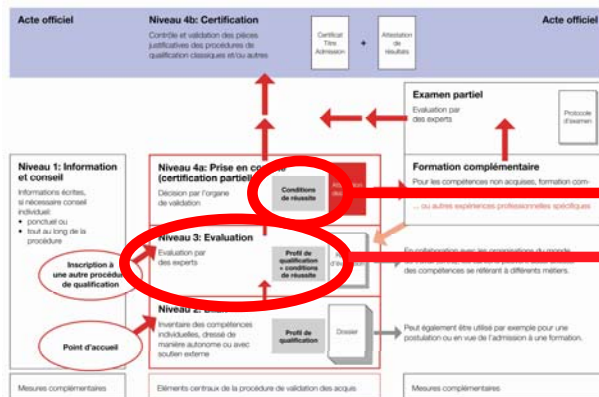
Acte officiel

Niveau 4b: Certification

Contrôle et validation des pièces justificatives des procédures de qualification classiques et/ou autres

Certificat Titre Admission

+

Attestation de résultats

Acte officiel

Examen partiel

Evaluation par des experts

Protocole d'examen

Niveau 1: Information et conseil

Informations écrites, si nécessaire conseil individuel:

- ponctuel ou
- tout au long de la procédure

Niveau 4a: Prise en co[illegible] (certification partiel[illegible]

Décision par l'organe de validation

Conditions de réussite

Formation complémentaire

Pour les compétences non acquises, formation com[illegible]

... ou autres expériences professionnelles spécifiques

Niveau 3: Evaluation

Evaluation par des experts

Profil de qualification + conditions de réussite

En collaboration avec les organisations du monde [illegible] des compétences se référant à différents métiers.

Inscription à une autre procédure de qualification

Niveau 2: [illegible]

Inventaire des compétences individuelles, dressé de manière autonome ou avec soutien externe

Profil de qualification

Dossier

Peut également être utilisé par exemple pour une postulation ou en vue de l'admission à une formation.

Point d'accueil

Mesures complémentaires

Eléments centraux de la procédure de validation des acquis

Mesures complémentaires